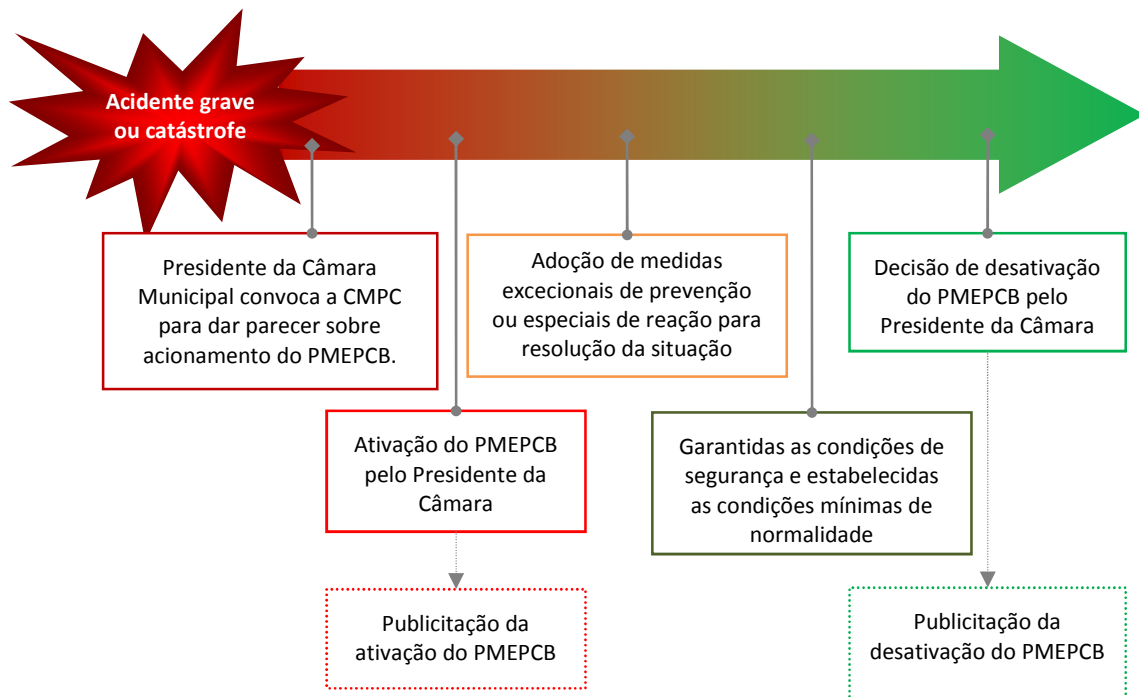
Acidente grave ou catástrofe

Presidente da Câmara Municipal convoca a CMPC para dar parecer sobre acionamento do PMEPCB.

Ativação do PMEPCB pelo Presidente da Câmara

Publicitação da ativação do PMEPCB

Adoção de medidas excecionais de prevenção ou especiais de reação para resolução da situação

Garantidas as condições de segurança e estabelecidas as condições mínimas de normalidade

Decisão de desativação do PMEPCB pelo Presidente da Câmara

Publicitação da desativação do PMEPCB